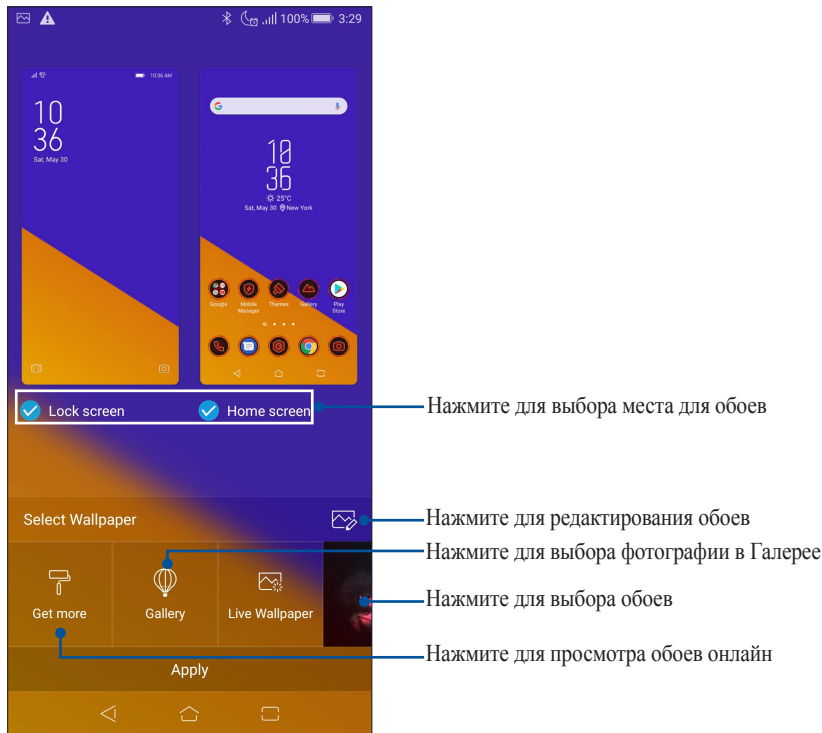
100% 3:29

10:36 AM

10
36
Sat, May 30

10
36
25°C
Sat, May 30 New York

Google
Mobile Manager
Themes
Gallery
Play Store

Lock screen
Home screen

Нажмите для выбора места для обоев

Select Wallpaper

Нажмите для редактирования обоев

Нажмите для выбора фотографии в Галерее

Get more
Gallery
Live Wallpaper

Нажмите для выбора обоев

Apply

Нажмите для просмотра обоев онлайн